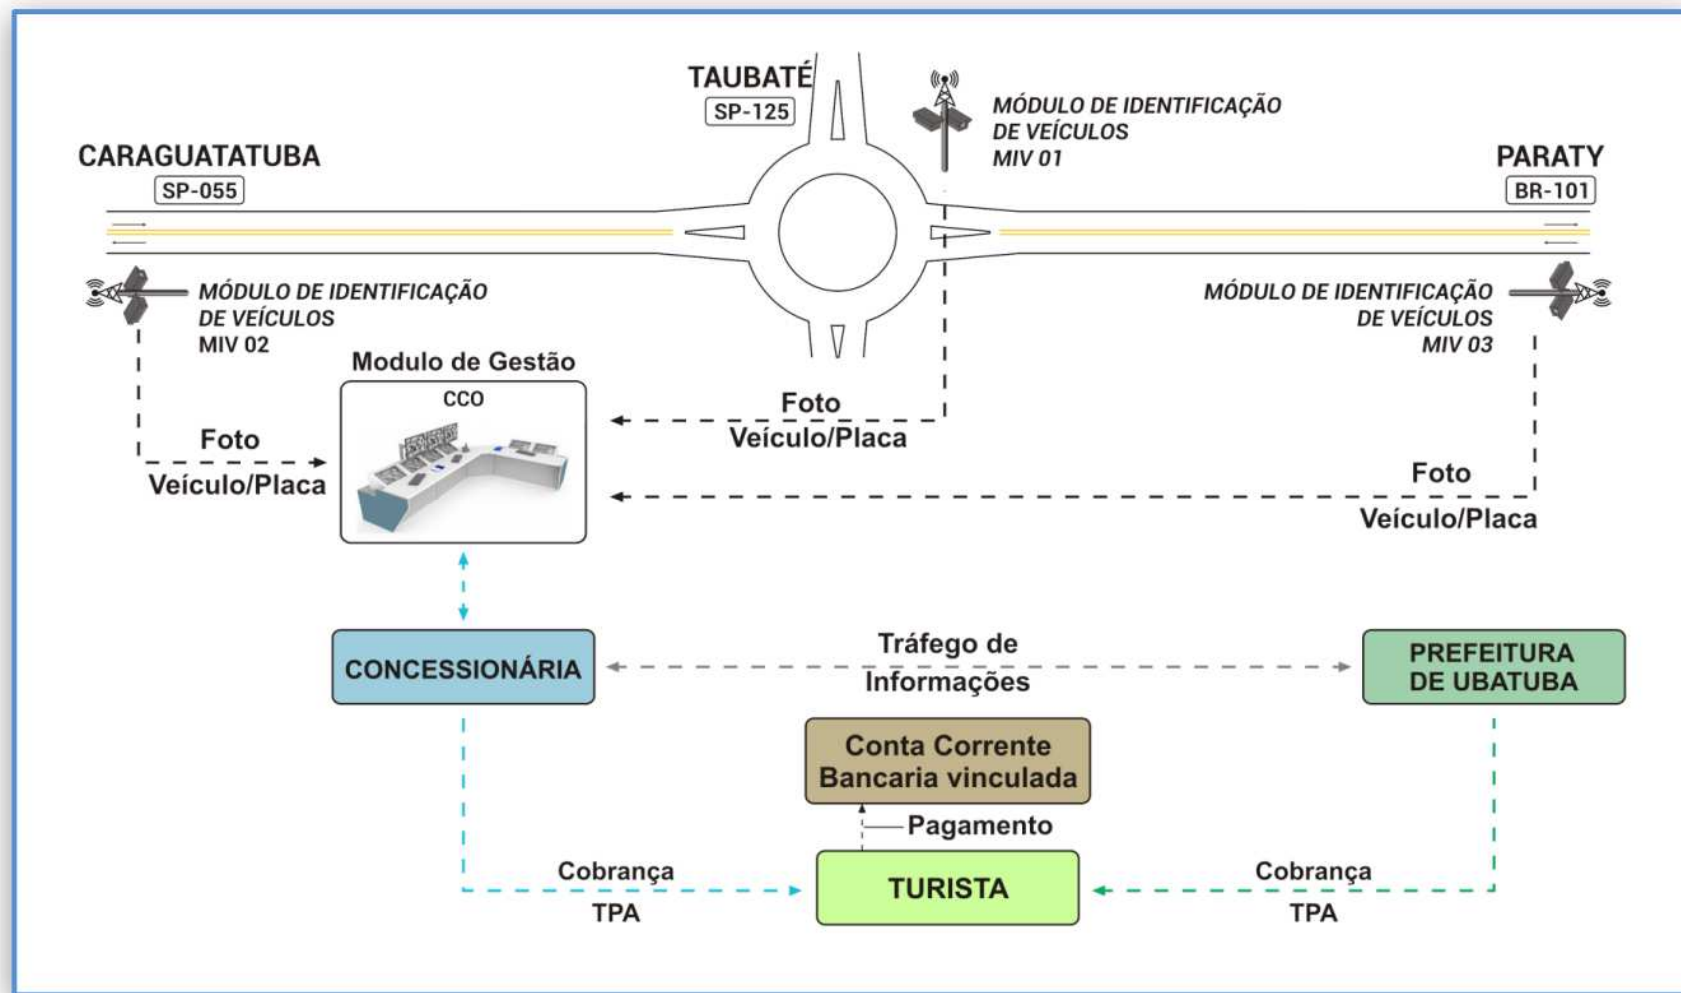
TAUBATÉ
SP-125

MÓDULO DE IDENTIFICAÇÃO DE VEÍCULOS MIV 01

CARAGUATATUBA
SP-055

PARATY
BR-101

MÓDULO DE IDENTIFICAÇÃO DE VEÍCULOS MIV 02

MÓDULO DE IDENTIFICAÇÃO DE VEÍCULOS MIV 03

Modulo de Gestão
CCO

Foto
Veículo/Placa

Foto
Veículo/Placa

Foto
Veículo/Placa

CONCESSIONÁRIA

Tráfego de Informações

PREFEITURA DE UBATUBA

Conta Corrente Bancaria vinculada

Pagamento

Cobrança
TPA

TURISTA

Cobrança
TPA